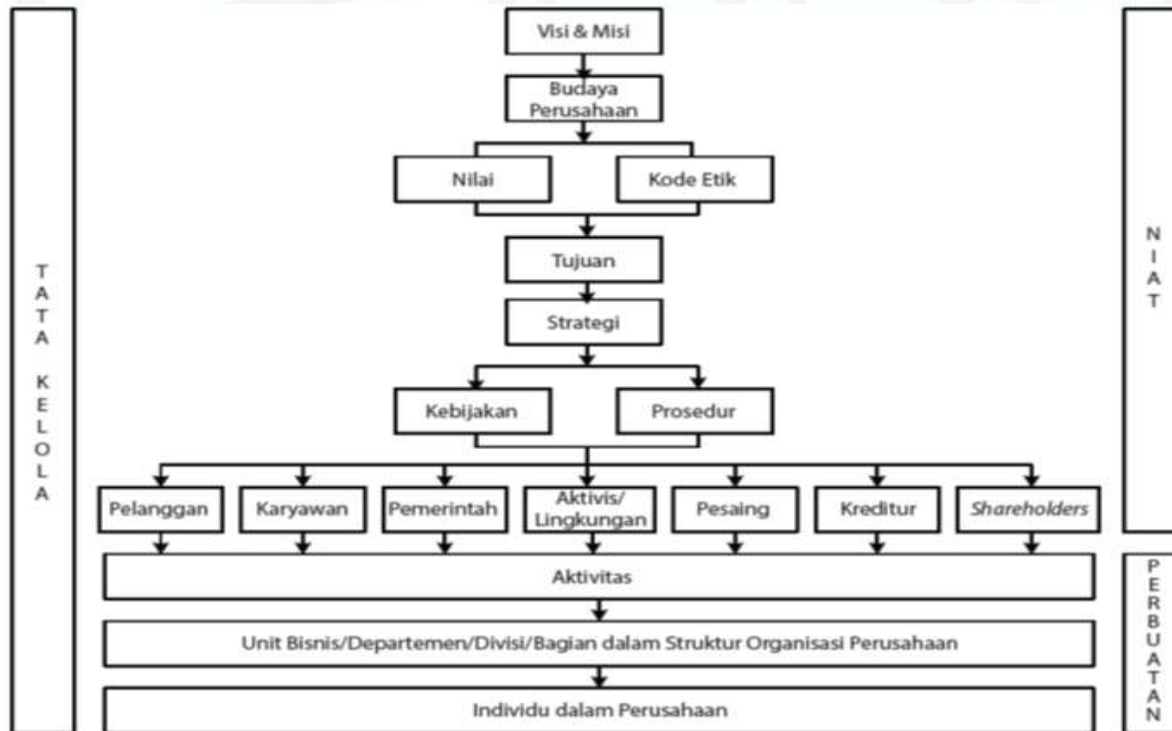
TATA KELOLA

Visi & Misi

Budaya Perusahaan

Nilai

Kode Etik

Tujuan

Strategi

Kebijakan

Prosedur

Pelanggan

Karyawan

Pemerintah

Aktivis/ Lingkungan

Pesaing

Kreditur

*Shareholders*

Aktivitas

Unit Bisnis/Departemen/Divisi/Bagian dalam Struktur Organisasi Perusahaan

Individu dalam Perusahaan

NIAT

PERBUATAN